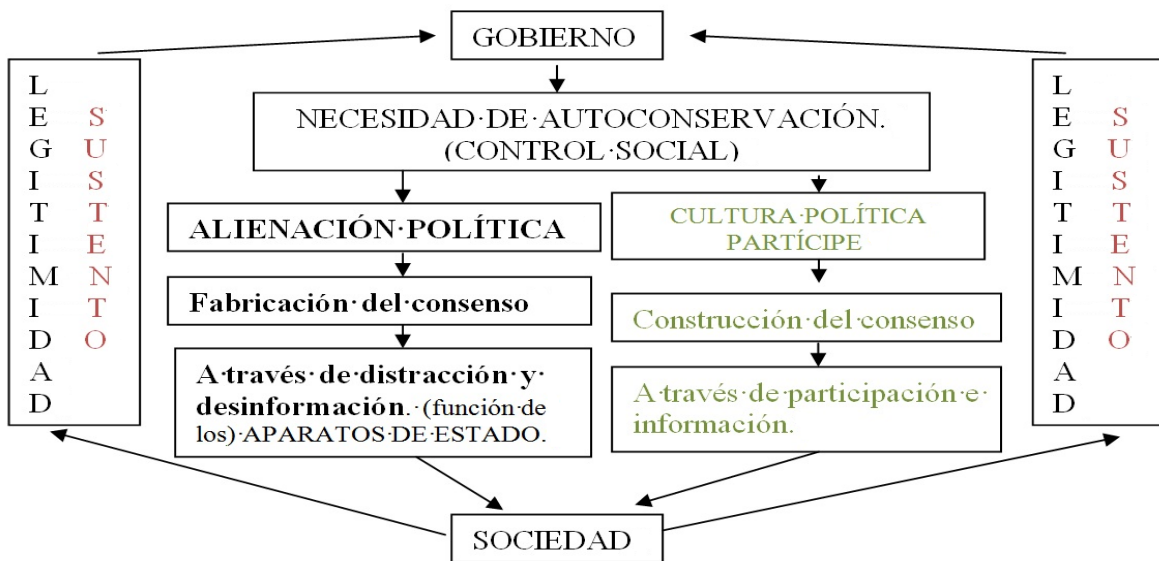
GOBIERNO

L E G I T I M I D A D

S U S T E N T O

NECESIDAD·DE·AUTOCONSERVACIÓN. (CONTROL·SOCIAL)

ALIENACIÓN·POLÍTICA

Fabricación· del·consenso

A·través· de·distracción· y· desinformación. · (función·de los)·APARATOS·DE·ESTADO.

CULTURA·POLÍTICA PARTÍCIPE

Construcción· del·consenso

A·través· de·participación·e· información.

L E G I T I M I D A D

S U S T E N T O

SOCIEDAD